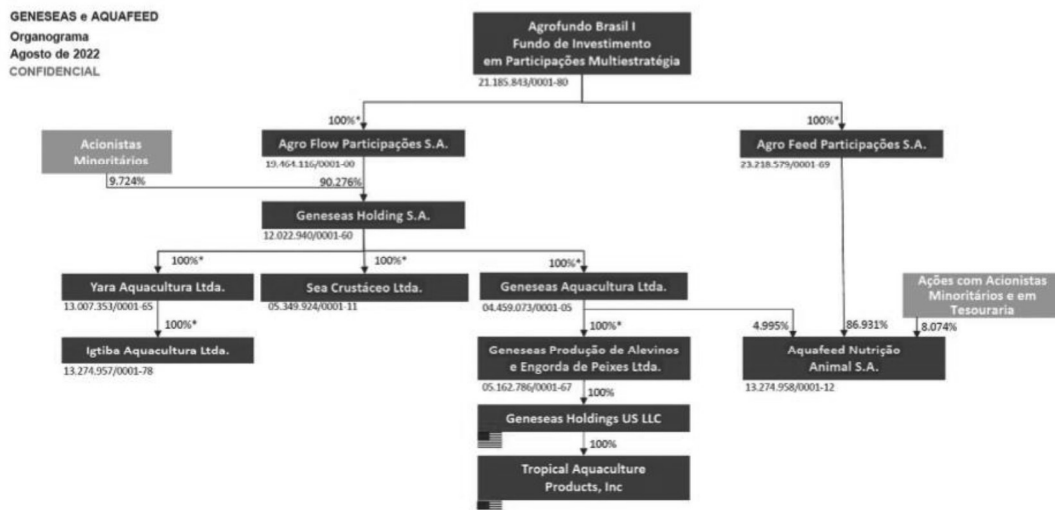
GENESEAS e AQUAFEED
Organograma
Agosto de 2022
CONFIDENCIAL

Agrofundo Brasil I
Fundo de Investimento
em Participações Multiestratégia
21.185.843/0001-80

100%*

100%*

Acionistas Minoritários

Agro Flow Participações S.A.
19.464.116/0001-00

Agro Feed Participações S.A.
23.218.579/0001-69

9.724%

90.276%

Geneseas Holding S.A.
12.022.940/0001-60

100%*

100%*

100%*

Yara Aquacultura Ltda.
13.007.353/0001-65

Sea Crustáceo Ltda.
05.349.924/0001-11

Geneseas Aquacultura Ltda.
04.459.073/0001-05

Ações com Acionistas Minoritários e em Tesouraria

100%*

100%*

4.995%

86.931%

8.074%

Igtiba Aquacultura Ltda.
13.274.957/0001-78

Geneseas Produção de Alevinos e Engorda de Peixes Ltda.
05.162.786/0001-67

Aquafeed Nutrição Animal S.A.
13.274.958/0001-12

100%

Geneseas Holdings US LLC

100%

Tropical Aquaculture Products, Inc